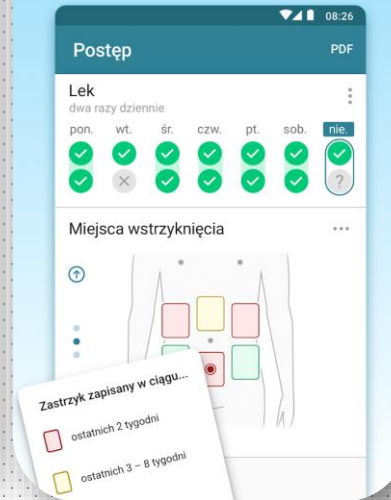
08:26

Postęp

PDF

Lek

dwa razy dziennie

| pon. | wt. | śr. | czw. | pt. | sob. | nie. |
|---|---|---|---|---|---|---|
| ✓ | ✓ | ✓ | ✓ | ✓ | ✓ | ✓ |
| ✓ | ✕ | ✓ | ✓ | ✓ | ✓ | ? |

Miejsca wstrzyknięcia

Zastrzyk zapisany w ciągu...

ostatnich 2 tygodni

ostatnich 3 – 8 tygodni